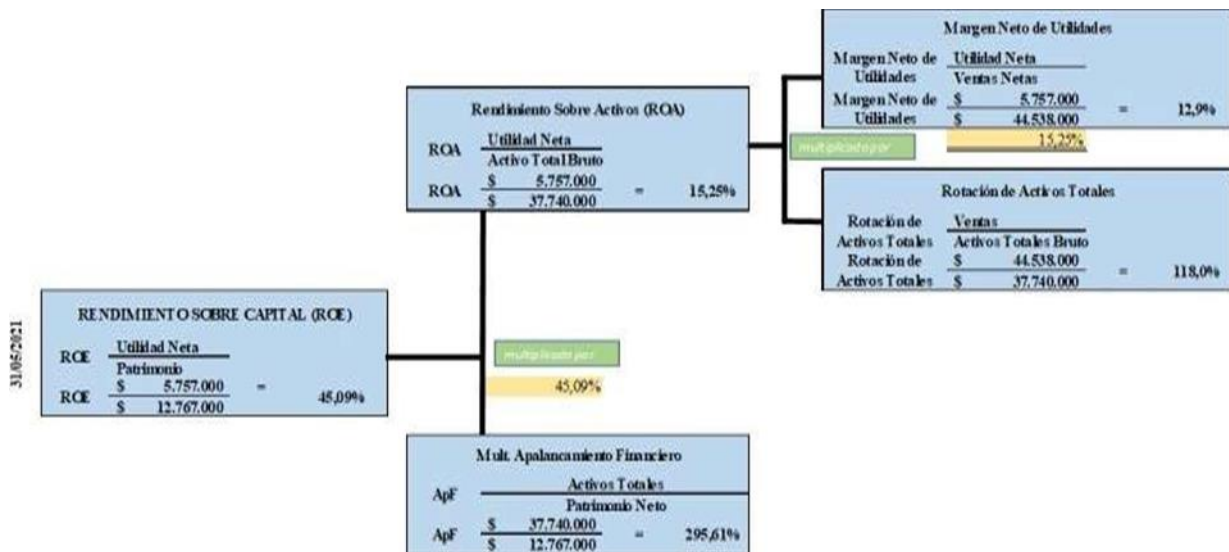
Margen Neto de Utilidades

Margen Neto de Utilidades $\frac{\text{Utilidad Neta}}{\text{Ventas Netas}}$

Margen Neto de Utilidades $\frac{\$ \quad 5.757.000}{\$ \quad 44.538.000}$ = 12,9%

15,25%

Rendimiento Sobre Activos (ROA)

ROA $\frac{\text{Utilidad Neta}}{\text{Activo Total Bruto}}$

ROA $\frac{\$ \quad 5.757.000}{\$ \quad 37.740.000}$ = 15,25%

multiplicado por

Rotación de Activos Totales

Rotación de Activos Totales $\frac{\text{Ventas}}{\text{Activos Totales Bruto}}$

Rotación de Activos Totales $\frac{\$ \quad 44.538.000}{\$ \quad 37.740.000}$ = 118,0%

31/05/2021

RENDIMIENTO SOBRE CAPITAL (ROE)

ROE $\frac{\text{Utilidad Neta}}{\text{Patrimonio}}$

ROE $\frac{\$ \quad 5.757.000}{\$ \quad 12.767.000}$ = 45,09%

multiplicado por

45,09%

Mult. Apalancamiento Financiero

ApF $\frac{\text{Activos Totales}}{\text{Patrimonio Neto}}$

ApF $\frac{\$ \quad 37.740.000}{\$ \quad 12.767.000}$ = 295,61%